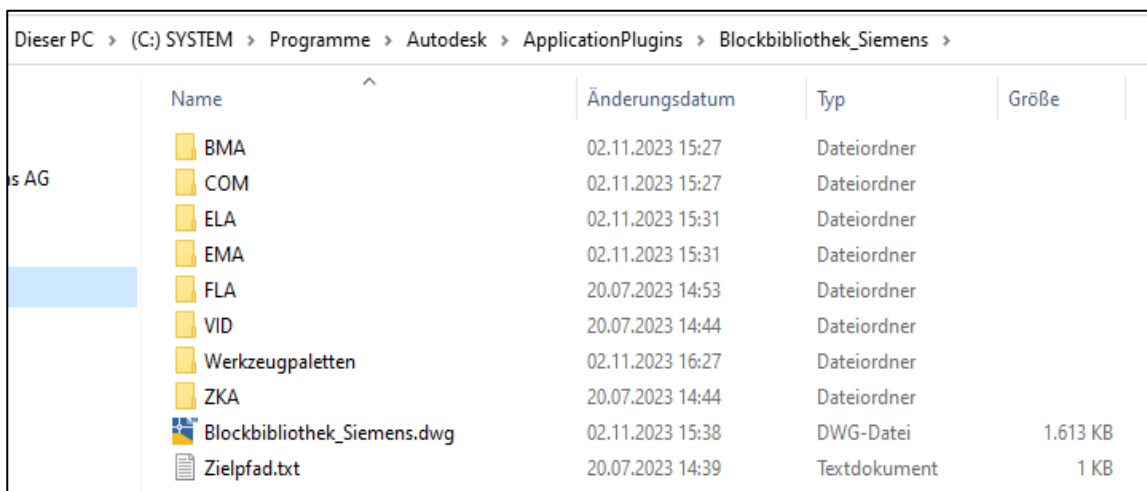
Dieser PC > (C:) SYSTEM > Programme > Autodesk > ApplicationPlugins > Blockbibliothek_Siemens >

s AG

| Name | Änderungsdatum | Typ | Größe |
|---|---|---|---|
| BMA | 02.11.2023 15:27 | Dateiordner | |
| COM | 02.11.2023 15:27 | Dateiordner | |
| ELA | 02.11.2023 15:31 | Dateiordner | |
| EMA | 02.11.2023 15:31 | Dateiordner | |
| FLA | 20.07.2023 14:53 | Dateiordner | |
| VID | 20.07.2023 14:44 | Dateiordner | |
| Werkzeugpaletten | 02.11.2023 16:27 | Dateiordner | |
| ZKA | 20.07.2023 14:44 | Dateiordner | |
| Blockbibliothek_Siemens.dwg | 02.11.2023 15:38 | DWG-Datei | 1.613 KB |
| Zielpfad.txt | 20.07.2023 14:39 | Textdokument | 1 KB |